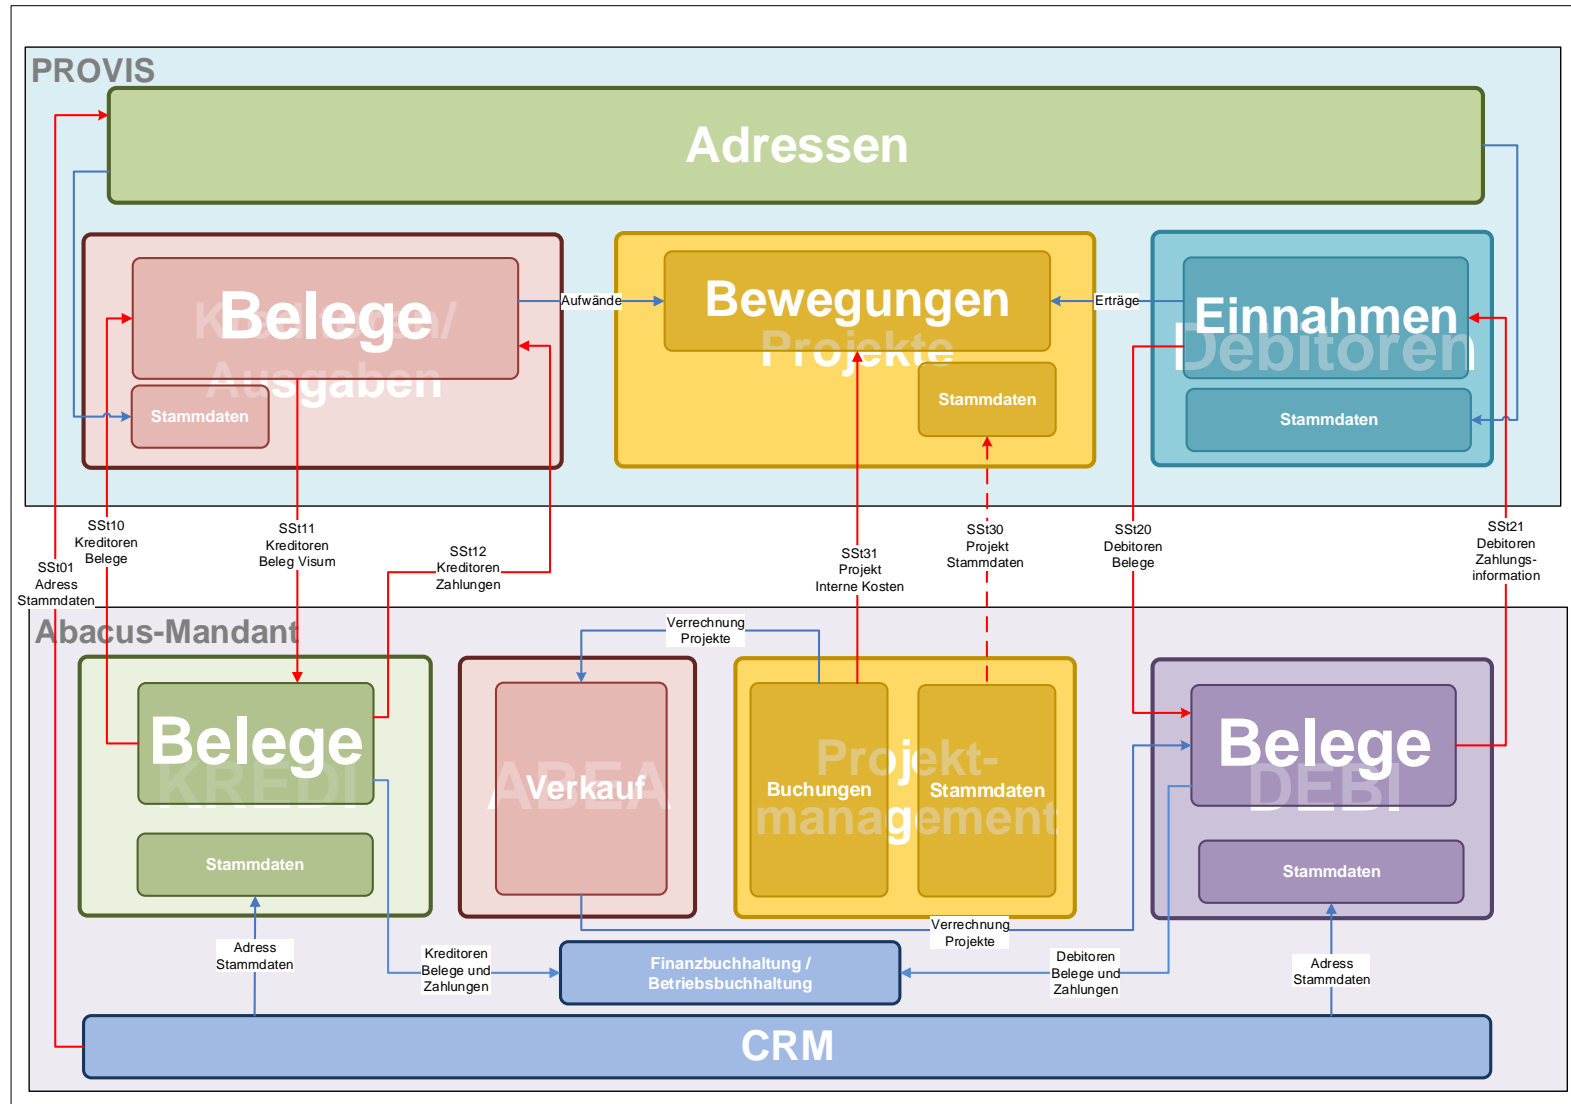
PROVIS

Adressen

Kreditoren/
Ausgaben
Belege
Stammdaten

Aufwände

Projekte
Bewegungen
Stammdaten

Erträge

Debitoren
Einnahmen
Stammdaten

SSt01
Adress
Stammdaten

SSt10
Kreditoren
Belege

SSt11
Kreditoren
Beleg Visum

SSt12
Kreditoren
Zahlungen

SSt31
Projekt
Interne Kosten

SSt30
Projekt
Stammdaten

SSt20
Debitoren
Belege

SSt21
Debitoren
Zahlungs-
information

Abacus-Mandant

KREDI
Belege
Stammdaten

Verrechnung
Projekte

ABEA
Verkauf

Projekt-
management
Buchungen
Stammdaten

DEBI
Belege
Stammdaten

Verrechnung
Projekte

Adress
Stammdaten

Kreditoren
Belege und
Zahlungen

Finanzbuchhaltung /
Betriebsbuchhaltung

Debitoren
Belege und
Zahlungen

Adress
Stammdaten

CRM